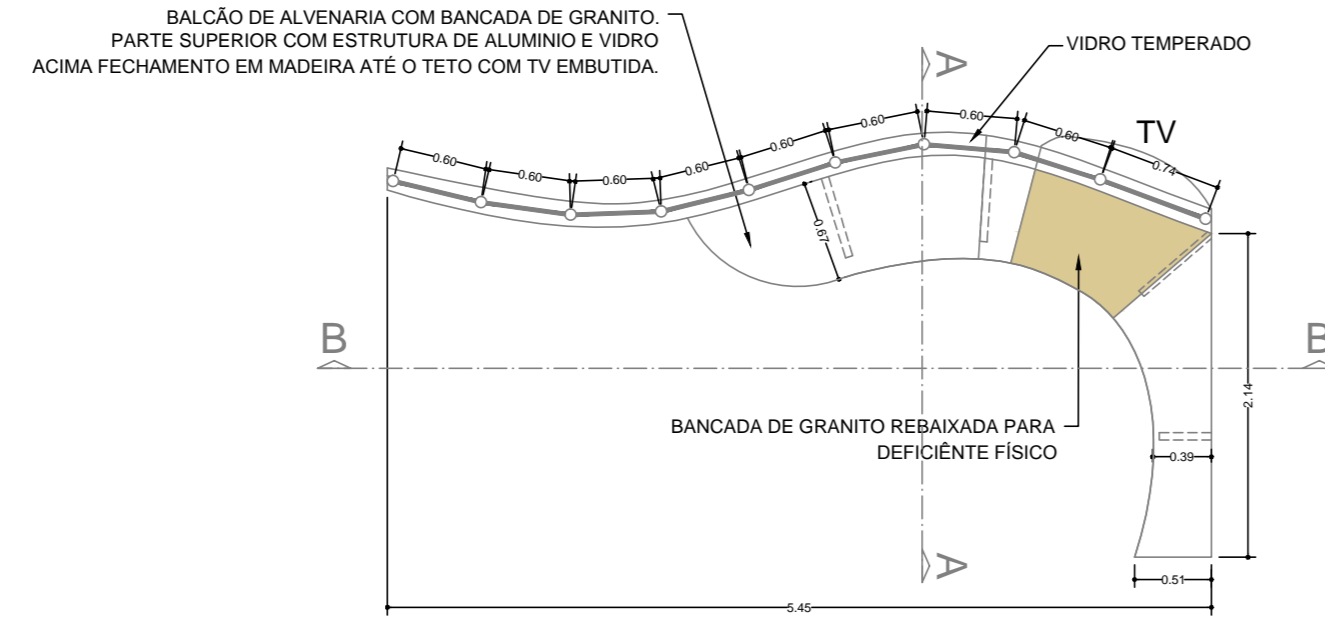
BALCÃO DE ALVENARIA COM BANCADA DE GRANITO.
PARTE SUPERIOR COM ESTRUTURA DE ALUMINIO E VIDRO
ACIMA FECHAMENTO EM MADEIRA ATÉ O TETO COM TV EMBUTIDA.

A

VIDRO TEMPERADO

TV

0.60
0.60
0.60
0.60
0.60
0.60
0.60
0.60
0.74

0.67

B

B

BANCADA DE GRANITO REBAIXADA PARA
DEFICIÊNTE FÍSICO

2.14

0.39

A

0.51

5.45